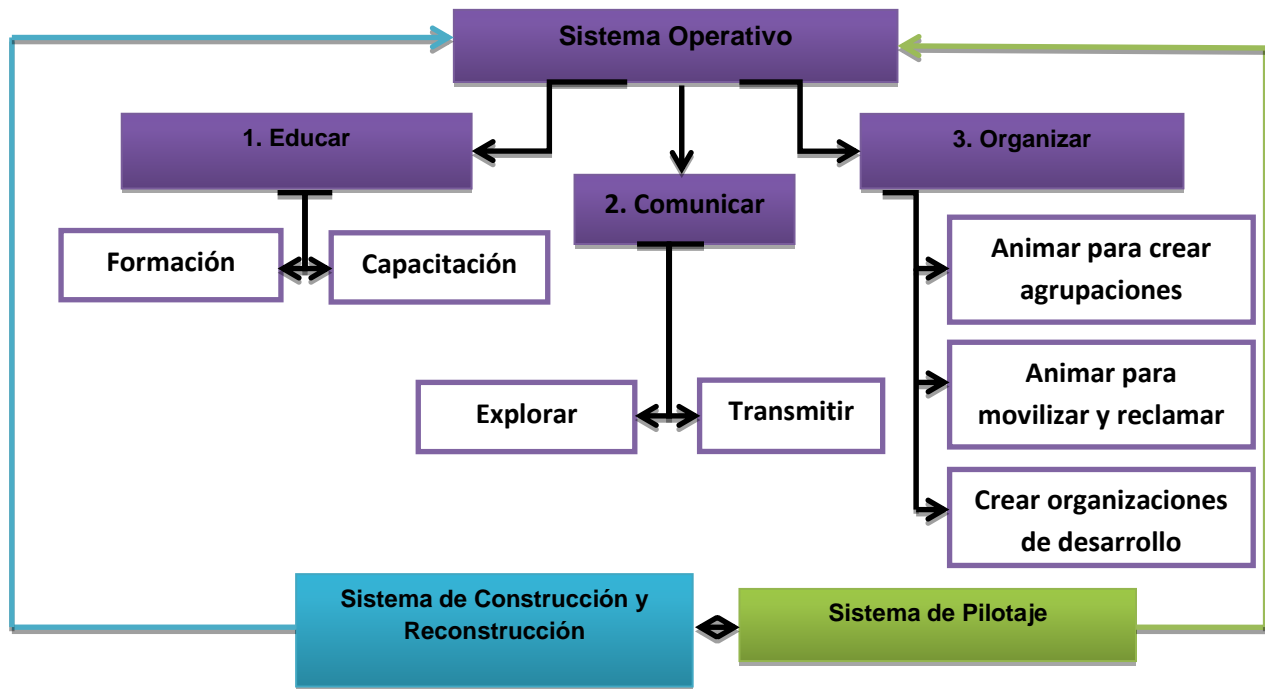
Sistema Operativo

1. Educar

2. Comunicar

3. Organizar

Formación

Capacitación

Animar para crear agrupaciones

Explorar

Transmitir

Animar para movilizar y reclamar

Crear organizaciones de desarrollo

Sistema de Construcción y Reconstrucción

Sistema de Pilotaje